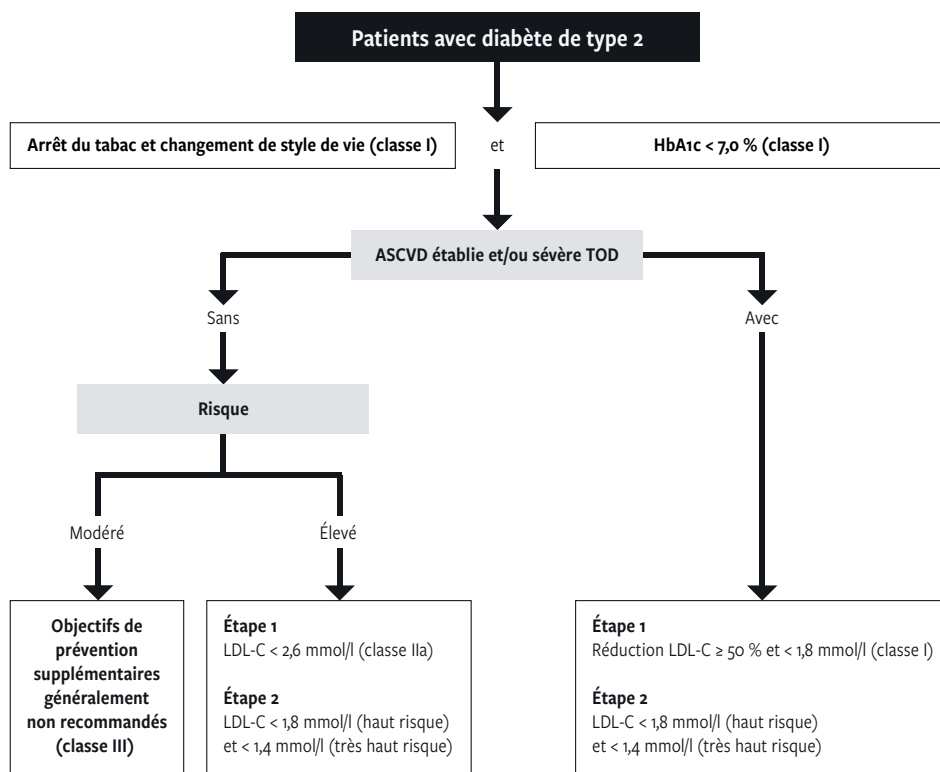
Patients avec diabète de type 2

Arrêt du tabac et changement de style de vie (classe I)

et

HbA1c < 7,0 % (classe I)

ASCVD établie et/ou sévère TOD

Sans

Avec

Risque

Modéré

Élevé

Objectifs de prévention supplémentaires généralement non recommandés (classe III)

**Étape 1**
LDL-C < 2,6 mmol/l (classe IIa)

**Étape 2**
LDL-C < 1,8 mmol/l (haut risque) et < 1,4 mmol/l (très haut risque)

**Étape 1**
Réduction LDL-C ≥ 50 % et < 1,8 mmol/l (classe I)

**Étape 2**
LDL-C < 1,8 mmol/l (haut risque) et < 1,4 mmol/l (très haut risque)